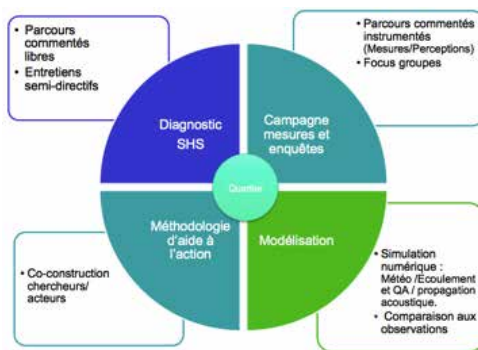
• Parcours commentés libres
• Entretiens semi-directifs

• Parcours commentés instrumentés (Mesures/Perceptions)
• Focus groupes

Diagnostic SHS

Campagne mesures et enquêtes

Quartier

Méthodologie d'aide à l'action

Modélisation

• Co-construction chercheurs/ acteurs

• Simulation numérique : Météo /Ecoulement et QA / propagation acoustique.
• Comparaison aux observations